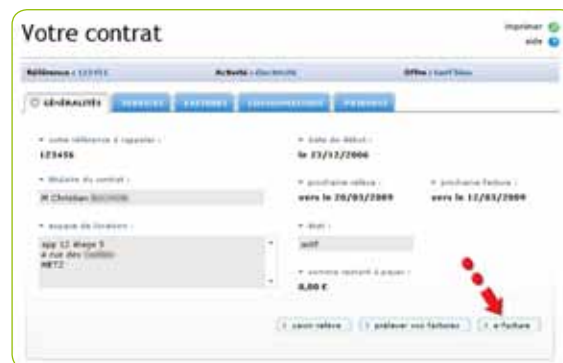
Votre contrat

imprimer
aide

Référence : 123456 Activité : électricité Offre : tarif bleu

GÉNÉRALITÉS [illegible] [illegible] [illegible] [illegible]

votre référence à rappeler :
123456

titulaire du contrat :
M Christian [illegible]

adresse de livraison :
app 12 étage 5
4 rue des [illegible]
METZ

date de début :
le 23/12/2006

prochaine relève :
vers le 20/03/2009

prochaine facture :
vers le 12/03/2009

état :
actif

somme restant à payer :
0,00 €

saisir relève | prélever vos factures | e-facture